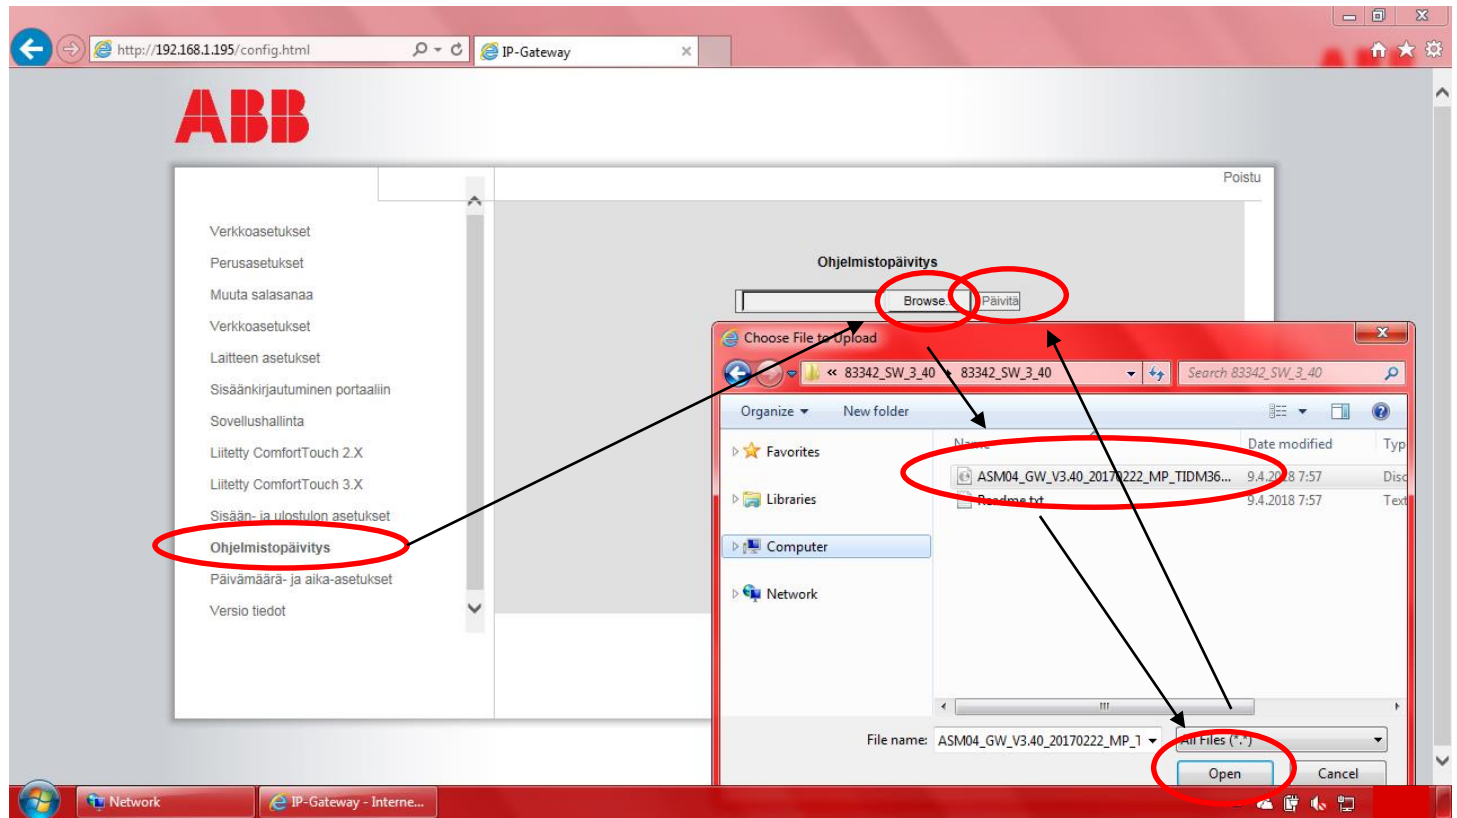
http://192.168.1.195/config.html

IP-Gateway

ABB

Poistu

Verkkoasetukset
Perusasetukset
Muuta salasanaa
Verkkoasetukset
Laitteen asetukset
Sisäänkirjautuminen portaaliin
Sovellushallinta
Liitetty ComfortTouch 2.X
Liitetty ComfortTouch 3.X
Sisään- ja ulostulon asetukset
Ohjelmistopäivitys
Päivämäärä- ja aika-asetukset
Versio tiedot

Ohjelmistopäivitys

Browse...

Päivitä

Choose File to Upload

« 83342_SW_3_40 ▸ 83342_SW_3_40

Search 83342_SW_3_40

Organize ▾ New folder

Favorites
Libraries
Computer
Network

Name | Date modified | Typ
ASM04_GW_V3.40_20170222_MP_TIDM36... | 9.4.2018 7:57 | Disc
Readme.txt | 9.4.2018 7:57 | Text

File name: ASM04_GW_V3.40_20170222_MP_1

All Files (*.*)

Open

Cancel

Network

IP-Gateway - Interne...